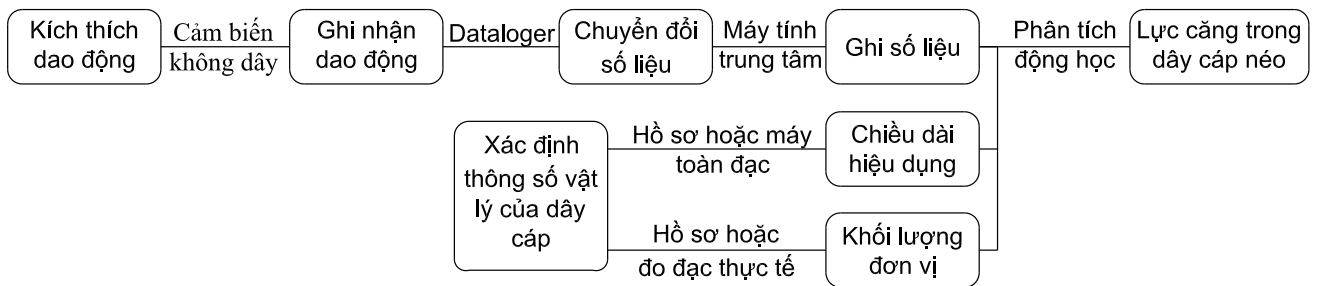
Kích thích dao động

Cảm biến không dây

Ghi nhận dao động

Dataloger

Chuyển đổi số liệu

Máy tính trung tâm

Ghi số liệu

Phân tích động học

Lực căng trong dây cáp néo

Xác định thông số vật lý của dây cáp

Hồ sơ hoặc máy toàn đạc

Chiều dài hiệu dụng

Hồ sơ hoặc đo đạc thực tế

Khối lượng đơn vị